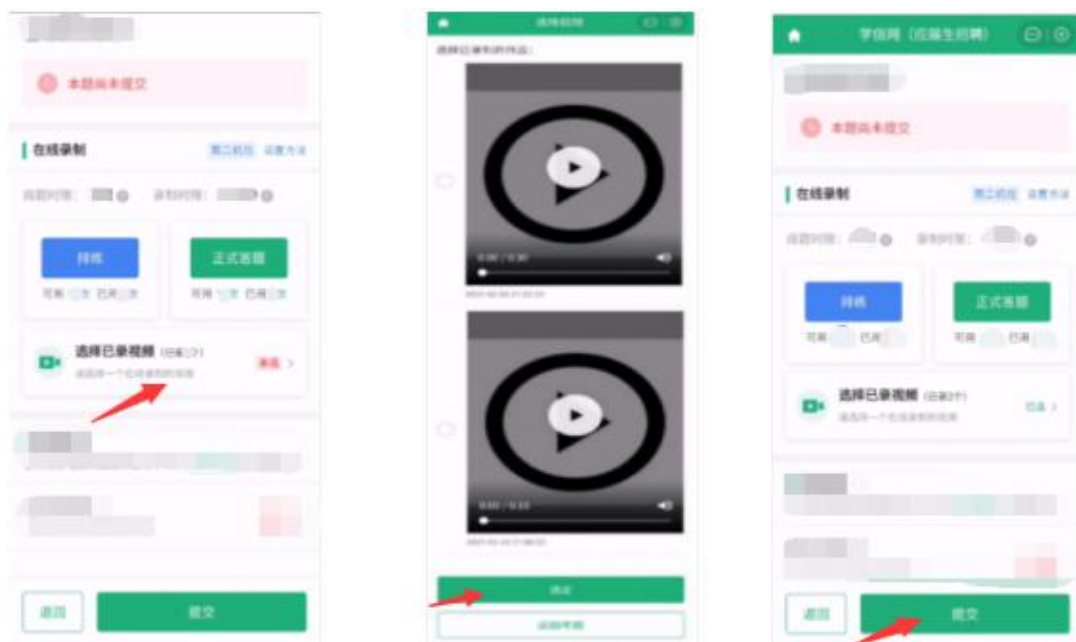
本题尚未提交

在线录制 第二机位 设置方法

答题时限: 录制时限:

排练 正式答题

可用 次 已用 次 可用 次 已用 次

选择已录视频 (已录2个)

请选择一个在线录制的视频

选择视频

选择已录制的作品:

0:00 / 0:30

0:00 / 0:33

确定

返回考核

学信网 (应届生招聘)

本题尚未提交

在线录制 第二机位 设置方法

答题时限: 录制时限:

排练 正式答题

可用 已用 可用 已用

选择已录视频 (已录2个)

请选择一个已在线录制的视频

已选

返回 提交

返回 提交